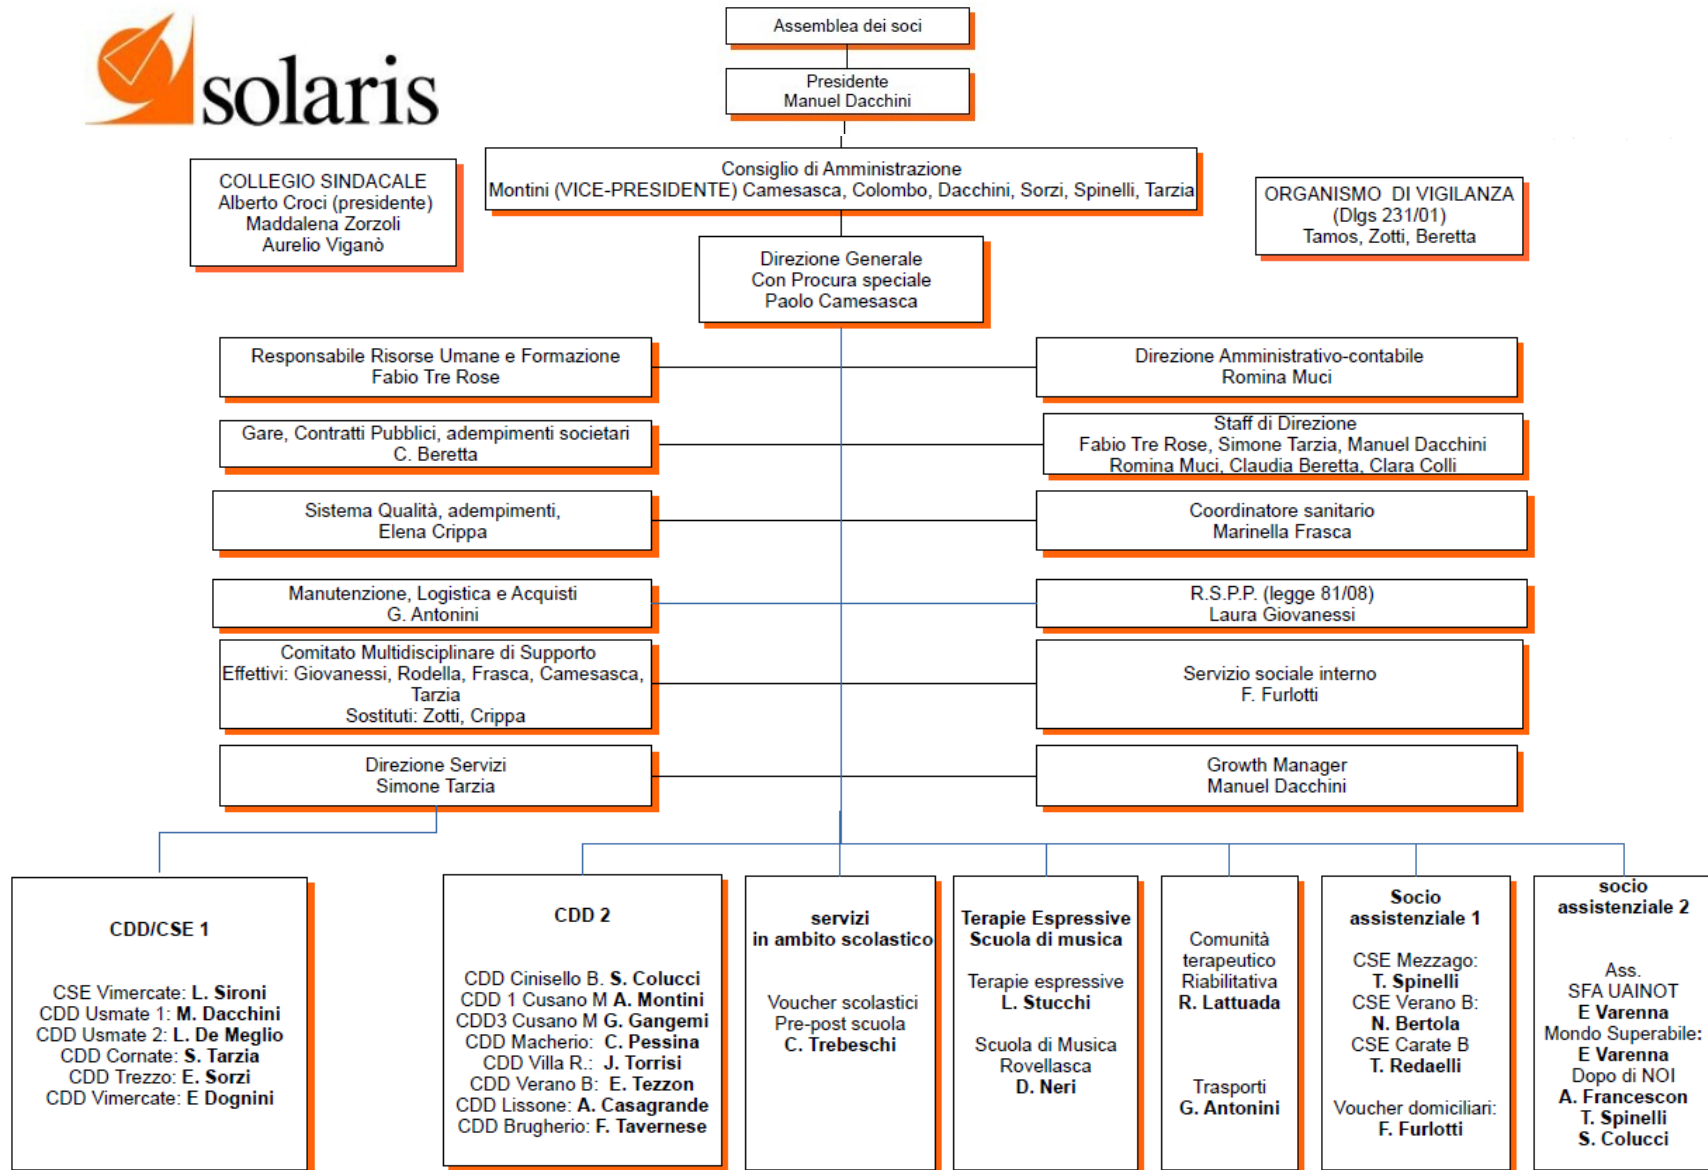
solaris

Assemblea dei soci

Presidente
Manuel Dacchini

COLLEGIO SINDACALE
Alberto Croci (presidente)
Maddalena Zorzoli
Aurelio Viganò

Consiglio di Amministrazione
Montini (VICE-PRESIDENTE) Camesasca, Colombo, Dacchini, Sorzi, Spinelli, Tarzia

ORGANISMO DI VIGILANZA
(Dlgs 231/01)
Tamos, Zotti, Beretta

Direzione Generale
Con Procura speciale
Paolo Camesasca

Responsabile Risorse Umane e Formazione
Fabio Tre Rose

Direzione Amministrativo-contabile
Romina Muci

Gare, Contratti Pubblici, adempimenti societari
C. Beretta

Staff di Direzione
Fabio Tre Rose, Simone Tarzia, Manuel Dacchini
Romina Muci, Claudia Beretta, Clara Colli

Sistema Qualità, adempimenti,
Elena Crippa

Coordinatore sanitario
Marinella Frasca

Manutenzione, Logistica e Acquisti
G. Antonini

R.S.P.P. (legge 81/08)
Laura Giovanessi

Comitato Multidisciplinare di Supporto
Effettivi: Giovanessi, Rodella, Frasca, Camesasca, Tarzia
Sostituti: Zotti, Crippa

Servizio sociale interno
F. Furlotti

Direzione Servizi
Simone Tarzia

Growth Manager
Manuel Dacchini

CDD/CSE 1

CSE Vimercate: **L. Sironi**
CDD Usmate 1: **M. Dacchini**
CDD Usmate 2: **L. De Meglio**
CDD Cornate: **S. Tarzia**
CDD Trezzo: **E. Sorzi**
CDD Vimercate: **E Dognini**

CDD 2

CDD Cinisello B. **S. Colucci**
CDD 1 Cusano M **A. Montini**
CDD3 Cusano M **G. Gangemi**
CDD Macherio: **C. Pessina**
CDD Villa R.: **J. Torrisi**
CDD Verano B: **E. Tezzon**
CDD Lissone: **A. Casagrande**
CDD Brugherio: **F. Tavernese**

servizi
in ambito scolastico

Voucher scolastici
Pre-post scuola
**C. Trebeschi**

Terapie Espressive
Scuola di musica

Terapie espressive
**L. Stucchi**

Scuola di Musica
Rovellasca
**D. Neri**

Comunità terapeutico Riabilitativa
**R. Lattuada**

Trasporti
**G. Antonini**

Socio assistenziale 1

CSE Mezzago:
**T. Spinelli**
CSE Verano B:
**N. Bertola**
CSE Carate B
**T. Redaelli**

Voucher domiciliari:
**F. Furlotti**

socio assistenziale 2

Ass.
SFA UAINOT
**E Varenna**
Mondo Superabile:
**E Varenna**
Dopo di NOI
**A. Francescon**
**T. Spinelli**
**S. Colucci**